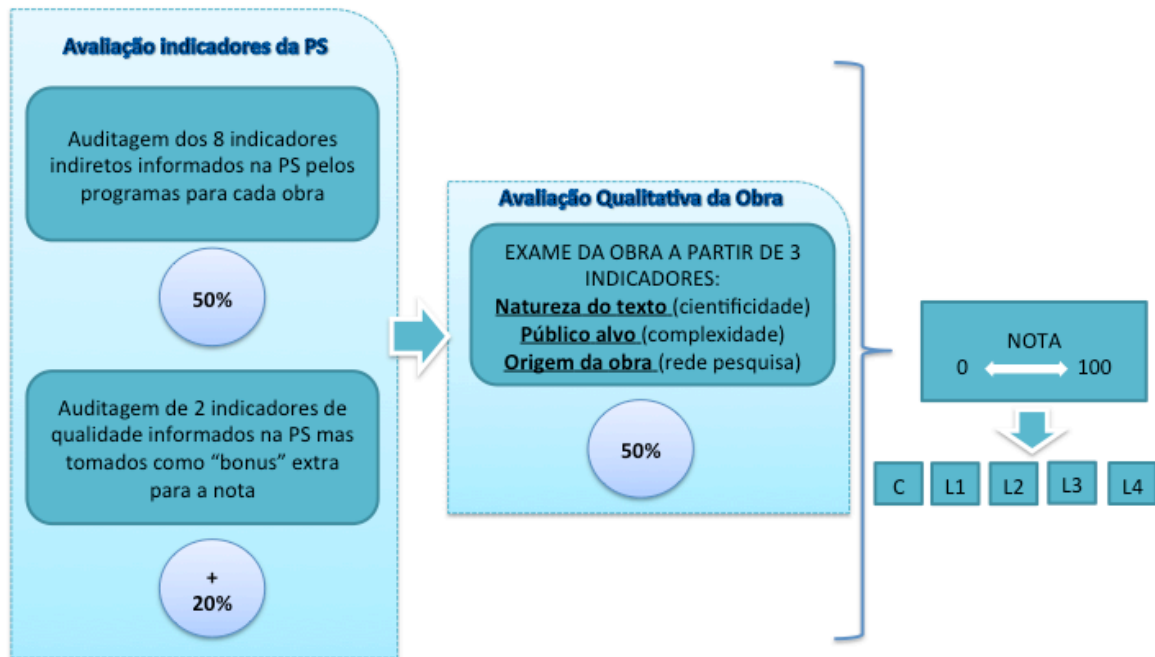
Avaliação indicadores da PS

Auditagem dos 8 indicadores indiretos informados na PS pelos programas para cada obra

50%

Auditagem de 2 indicadores de qualidade informados na PS mas tomados como "bonus" extra para a nota

+
20%

Avaliação Qualitativa da Obra

EXAME DA OBRA A PARTIR DE 3 INDICADORES:
Natureza do texto (cientificidade)
Público alvo (complexidade)
Origem da obra (rede pesquisa)

50%

NOTA
0 100

C L1 L2 L3 L4